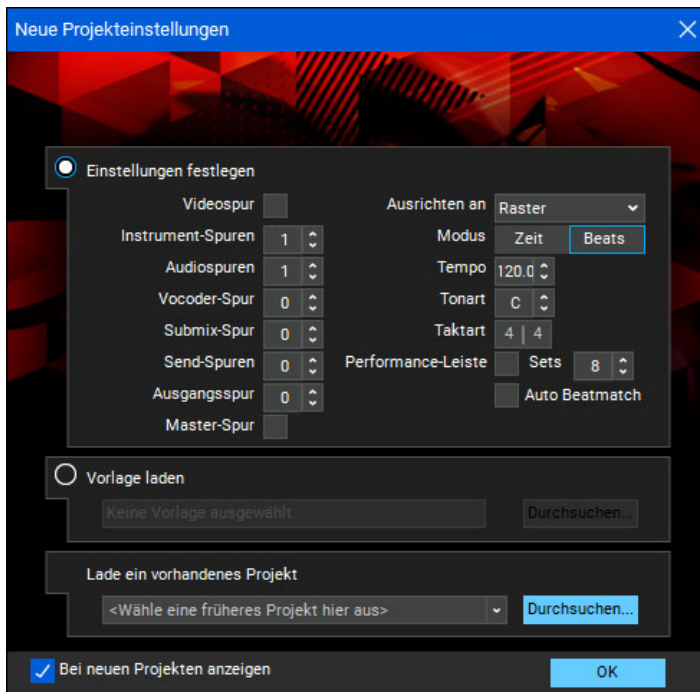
Neue Projekteinstellungen

Einstellungen festlegen

Videospur
Instrument-Spuren 1
Audiospuren 1
Vocoder-Spur 0
Submix-Spur 0
Send-Spuren 0
Ausgangsspur 0
Master-Spur

Ausrichten an Raster
Modus Zeit Beats
Tempo 120.0
Tonart C
Taktart 4 | 4
Performance-Leiste Sets 8
Auto Beatmatch

Vorlage laden

Keine Vorlage ausgewählt. Durchsuchen...

Lade ein vorhandenes Projekt

<Wähle eine früheres Projekt hier aus> Durchsuchen...

Bei neuen Projekten anzeigen

OK